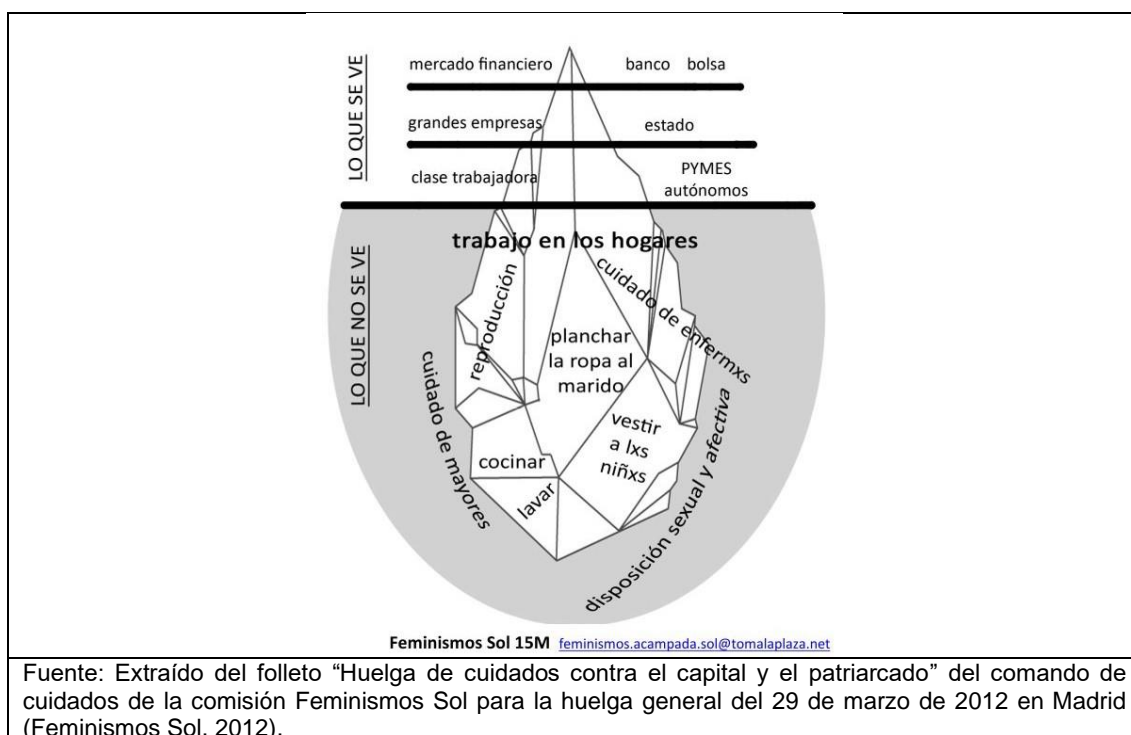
LO QUE SE VE

mercado financiero

banco bolsa

grandes empresas

estado

clase trabajadora

PYMES autónomos

LO QUE NO SE VE

trabajo en los hogares

reproducción

cuidado de enfermxs

planchar la ropa al marido

cuidado de mayores

vestir a lxs niñxs

cocinar

lavar

disposición sexual y afectiva

Feminismos Sol 15M feminismos.acampada.sol@tomalaplaza.net

Fuente: Extraído del folleto "Huelga de cuidados contra el capital y el patriarcado" del comando de cuidados de la comisión Feminismos Sol para la huelga general del 29 de marzo de 2012 en Madrid (Feminismos Sol, 2012).